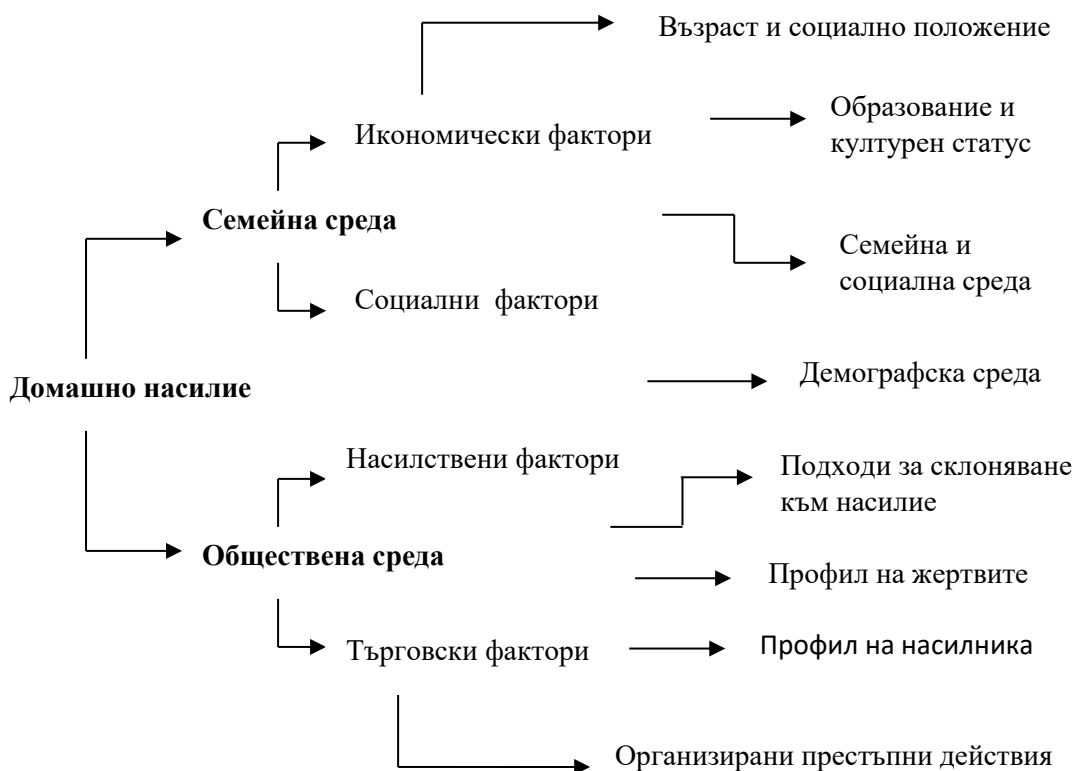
Възраст и социално положение

Икономически фактори

Образование и културен статус

Семейна среда

Семейна и социална среда

Социални фактори

Домашно насилие

Демографска среда

Насилствени фактори

Подходи за склоняване към насилие

Обществена среда

Профил на жертвите

Търговски фактори

Профил на насилника

Организирани престъпни действия